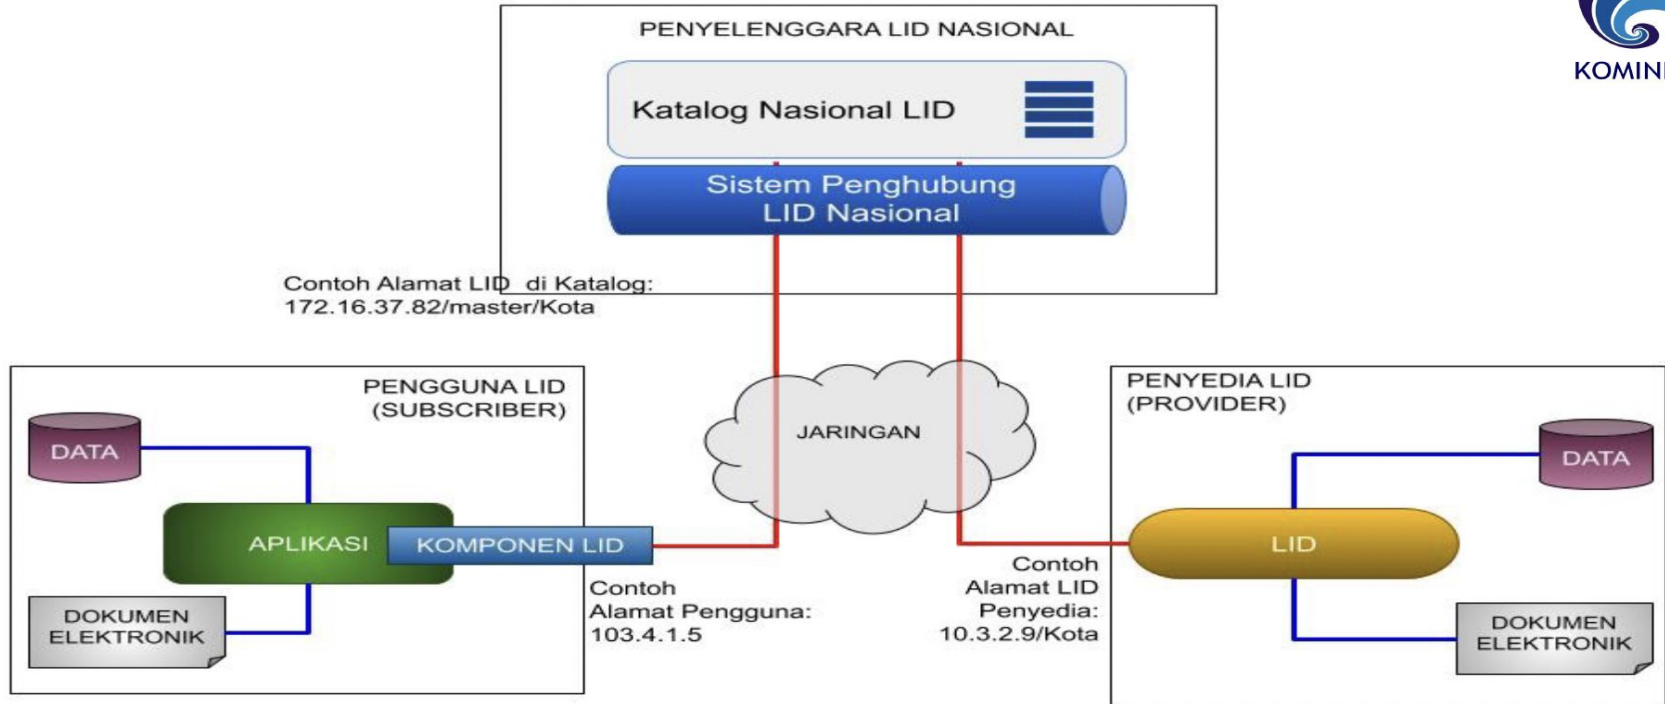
KOMIN

PENYELENGGARA LID NASIONAL

Katalog Nasional LID

Sistem Penghubung LID Nasional

Contoh Alamat LID di Katalog: 172.16.37.82/master/Kota

PENGGUNA LID (SUBSCRIBER)

DATA

APLIKASI

KOMPONEN LID

DOKUMEN ELEKTRONIK

JARINGAN

Contoh Alamat Pengguna: 103.4.1.5

Contoh Alamat LID Penyedia: 10.3.2.9/Kota

PENYEDIA LID (PROVIDER)

DATA

LID

DOKUMEN ELEKTRONIK